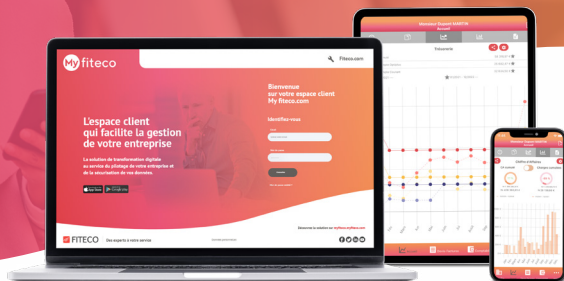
My fiteco

Fiteco.com

L'espace client qui facilite la gestion de votre entreprise

La solution de transformation digitale au service du pilotage de votre entreprise et de la sécurisation de vos données

Bienvenue sur votre espace client My fiteco.com

Identifiez-vous

FITECO

Des experts à votre service

Monsieur Dupont MARTIN

Trésorerie

Chiffre d'affaires